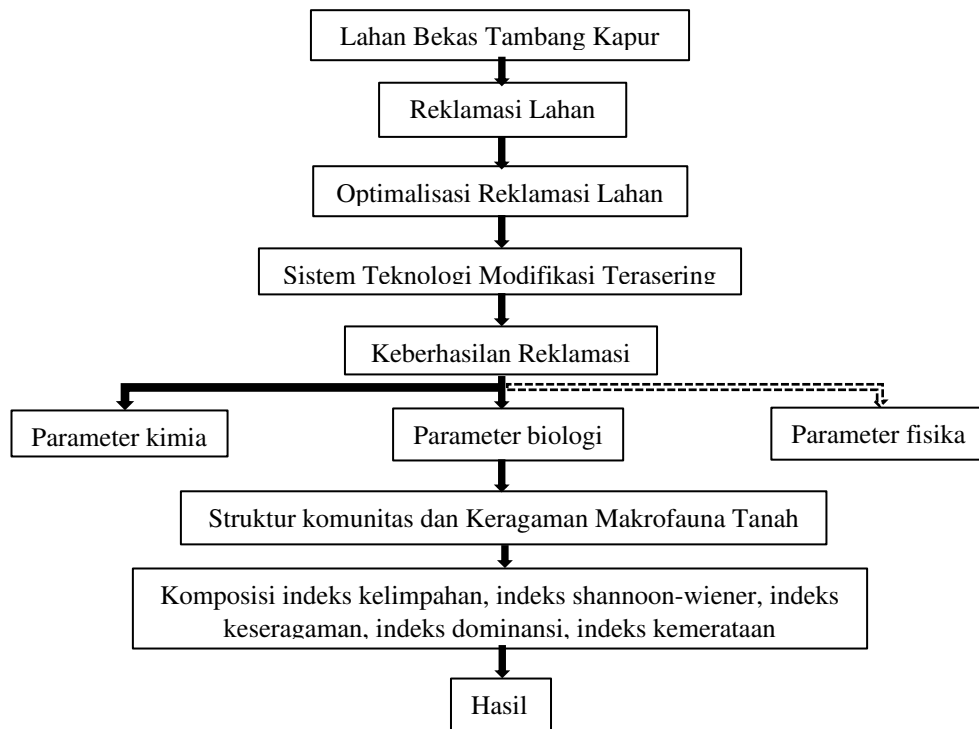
Lahan Bekas Tambang Kapur

Reklamasi Lahan

Optimalisasi Reklamasi Lahan

Sistem Teknologi Modifikasi Terasering

Keberhasilan Reklamasi

Parameter kimia

Parameter biologi

Parameter fisika

Struktur komunitas dan Keragaman Makrofauna Tanah

Komposisi indeks kelimpahan, indeks shannoon-wiener, indeks keseragaman, indeks dominansi, indeks kemerataan

Hasil